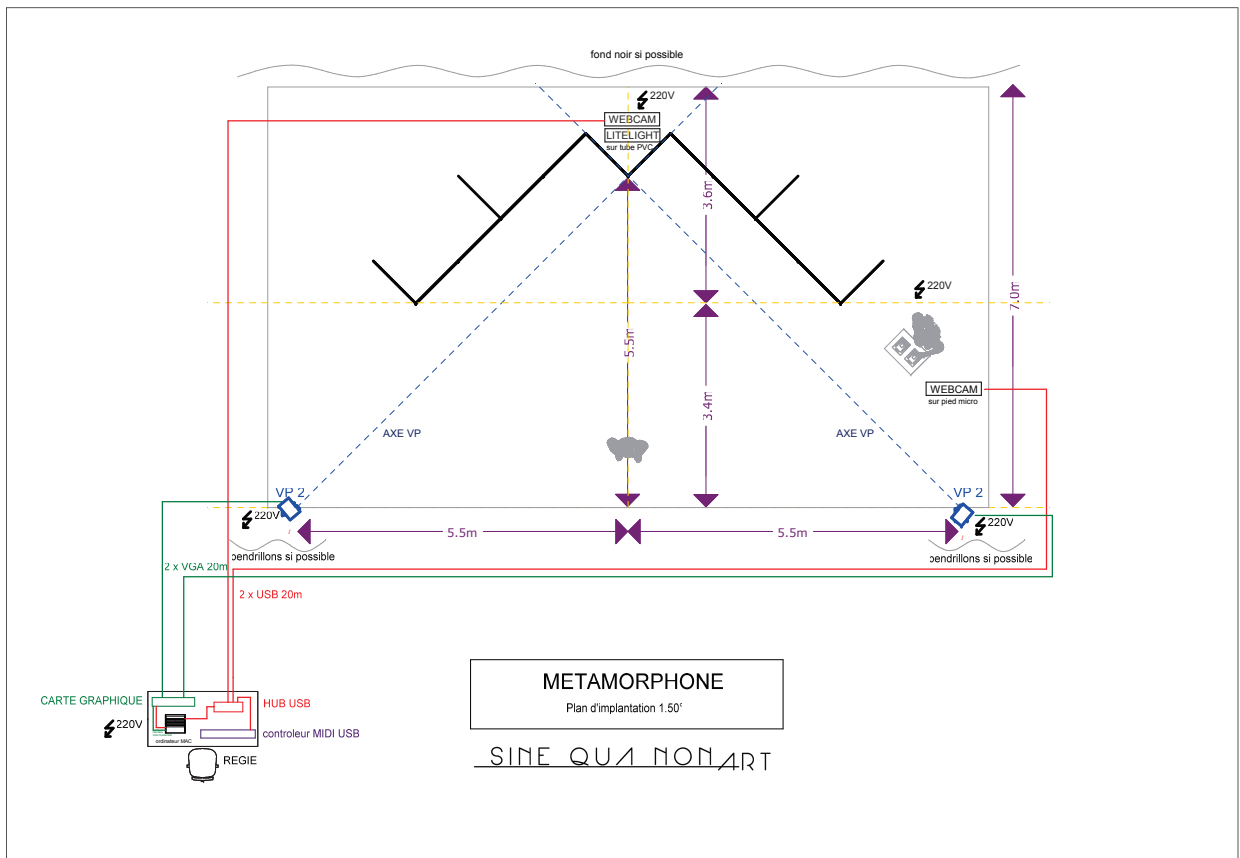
fond noir si possible

220V

WEBCAM

LITELIGHT

sur tube PVC

3.6m

7.0m

220V

5.5m

3.4m

WEBCAM

sur pied micro

AXE VP

AXE VP

VP 2

VP 2

220V

220V

5.5m

5.5m

pendrillons si possible

pendrillons si possible

2 x VGA 20m

2 x USB 20m

CARTE GRAPHIQUE

HUB USB

220V

ordinateur MAC

controleur MIDI USB

REGIE

METAMORPHONE

Plan d'implantation 1.50°

SINE QUA NON ART